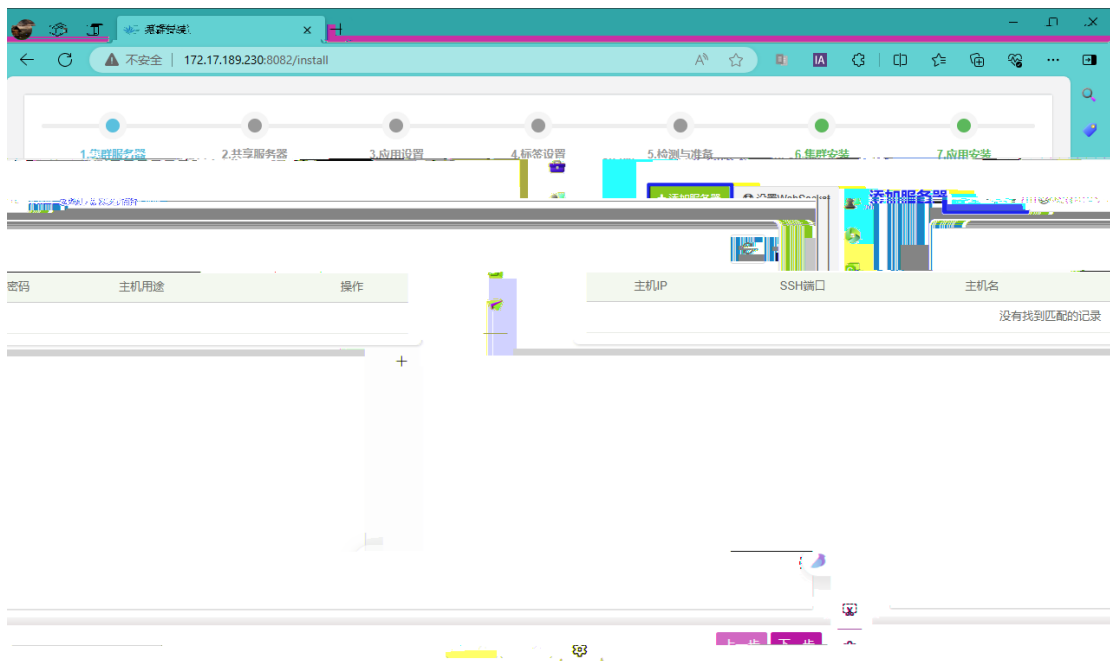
集群安装

不安全 | 172.17.189.230:8082/install

1.集群服务器
2.共享服务器
3.应用设置
4.标签设置
5.检测与准备
6.集群安装
7.应用安装

添加服务器

| 密码 | 主机用途 | 操作 |
|---|---|---|

| 主机IP | SSH端口 | 主机名 |
|---|---|---|
| | | 没有找到匹配的记录 |

上一步
下一步